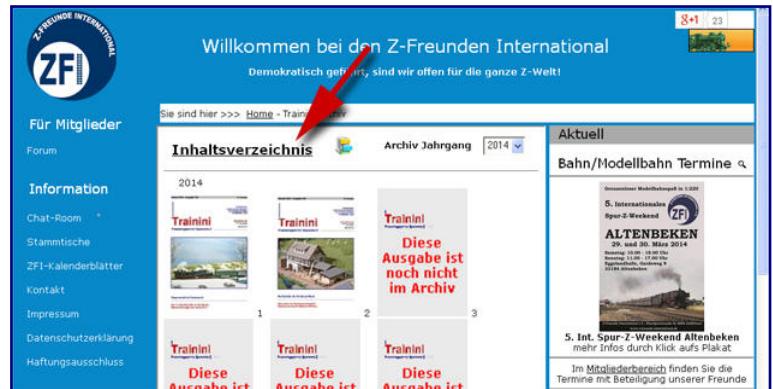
Z-FREUNDE INTERNATIONAL
ZFI

g+1 23

Willkommen bei den Z-Freunden International

Demokratisch gef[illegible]rt, sind wir offen für die ganze Z-Welt!

Für Mitglieder

Forum

Information

Chat-Room

Stammtische

ZFI-Kalenderblätter

Kontakt

Impressum

Datenschutzerklärung

Haftungsausschluss

Sie sind hier >>> Home - Train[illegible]

Inhaltsverzeichnis

Archiv Jahrgang 2014

2014

Trainini

1

Trainini

2

Trainini
Diese Ausgabe ist noch nicht im Archiv

3

Trainini
Diese Ausgabe ist

Trainini
Diese Ausgabe ist

Trainini
Diese Ausgabe ist

Aktuell

Bahn/Modellbahn Termine

5. Internationales Spur-Z-Weekend
ZFI
ALTENBEKEN
29. und 30. März 2014

5. Int. Spur-Z-Weekend Altenbeken
mehr Infos durch Klick aufs Plakat

Im Mitgliederbereich finden Sie die Termine mit Beteiligung unserer Freunde